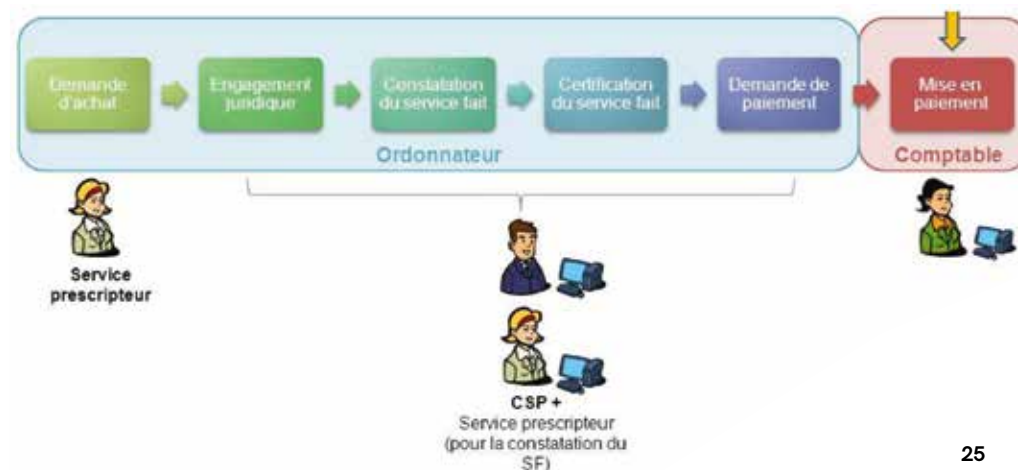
Demande d'achat

Engagement juridique

Constatation du service fait

Certification du service fait

Demande de paiement

Mise en paiement

Ordonnateur

Comptable

Service prescripteur

CSP +
Service prescripteur (pour la constatation du SF)

25